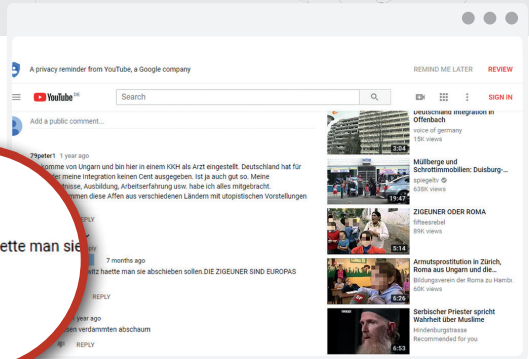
A privacy reminder from YouTube, a Google company

REMIND ME LATER

REVIEW

YouTube DE

Search

SIGN IN

Add a public comment...

79peter1 1 year ago

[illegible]omme von Ungarn und bin hier in einem KKH als Arzt eingestellt. Deutschland hat für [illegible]ner meine Integration keinen Cent ausgegeben. Ist ja auch gut so. Meine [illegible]tnisse, Ausbildung, Arbeitserfahrung usw. habe ich alles mitgebracht. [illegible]mmen diese Affen aus verschiedenen Ländern mit utopistischen Vorstellungen

REPLY

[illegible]ette man sie

7 months ago

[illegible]witz haette man sie abschieben sollen.DIE ZIGEUNER SIND EUROPAS

REPLY

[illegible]year ago

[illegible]sen verdammten abschaum

REPLY

Deutschland Integration in Offenbach
voice of germany
15K views
3:04

Müllberge und Schrottimmobilien: Duisburg-...
spiegeltv
638K views
19:47

ZIGEUNER ODER ROMA
fifteesrebel
89K views
5:14

Armutsprostitution in Zürich, Roma aus Ungarn und die...
Bildungsverein der Roma zu Hambu
60K views
6:26

Serbischer Priester spricht Wahrheit über Muslime
Hindenburgstrasse
Recommended for you
6:53